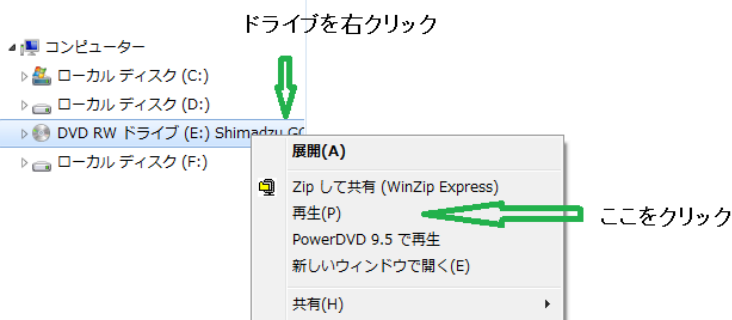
ドライブを右クリック

コンピューター
ローカル ディスク (C:)
ローカル ディスク (D:)
DVD RW ドライブ (E:) Shimadzu GC
ローカル ディスク (F:)

展開(A)
Zip して共有 (WinZip Express)
再生(P)
PowerDVD 9.5 で再生
新しいウィンドウで開く(E)
共有(H)

ここをクリック